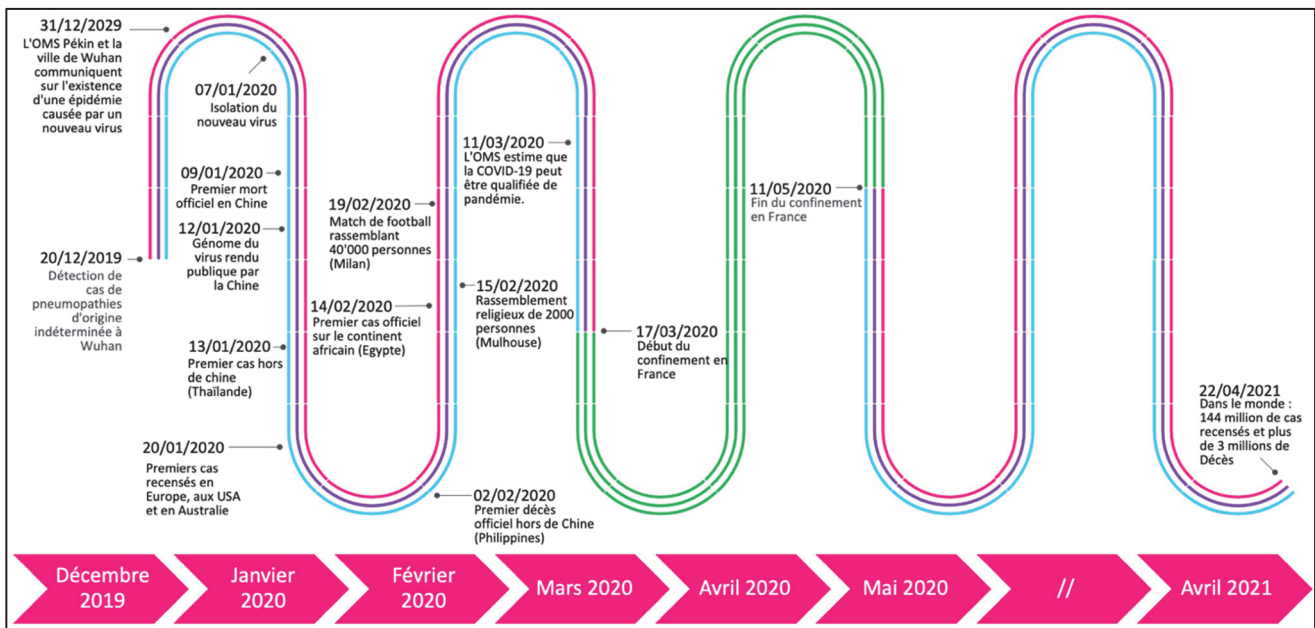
31/12/2029
L'OMS Pékin et la ville de Wuhan communiquent sur l'existence d'une épidémie causée par un nouveau virus

20/12/2019
Détection de cas de pneumopathies d'origine indéterminée à Wuhan

07/01/2020
Isolation du nouveau virus

09/01/2020
Premier mort officiel en Chine

12/01/2020
Génome du virus rendu publique par la Chine

13/01/2020
Premier cas hors de chine (Thaïlande)

20/01/2020
Premiers cas recensés en Europe, aux USA et en Australie

19/02/2020
Match de football rassemblant 40'000 personnes (Milan)

14/02/2020
Premier cas officiel sur le continent africain (Egypte)

02/02/2020
Premier décès officiel hors de Chine (Philippines)

11/03/2020
L'OMS estime que la COVID-19 peut être qualifiée de pandémie.

15/02/2020
Rassemblement religieux de 2000 personnes (Mulhouse)

17/03/2020
Début du confinement en France

11/05/2020
Fin du confinement en France

22/04/2021
Dans le monde : 144 million de cas recensés et plus de 3 millions de Décès

Décembre 2019
Janvier 2020
Février 2020
Mars 2020
Avril 2020
Mai 2020
//
Avril 2021